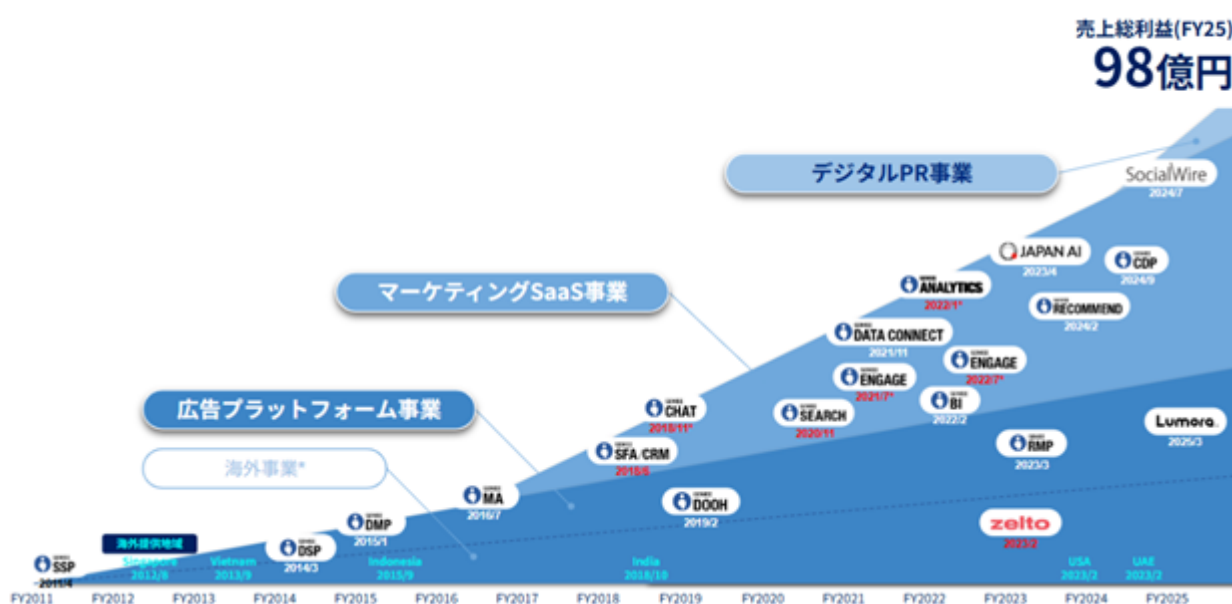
売上総利益(FY25)
98億円

デジタルPR事業

SocialWire
2024/7

マーケティングSaaS事業

JAPAN AI
2023/4

CDP
2024/9

ANALYTICS
2022/1*

RECOMMEND
2024/2

DATA CONNECT
2021/11

ENGAGE
2022/7*

ENGAGE
2021/7*

BI
2022/2

広告プラットフォーム事業

CHAT
2018/11*

SEARCH
2020/11

SFA/CRM
2018/6

RMP
2023/3

Lumora
2025/3

海外事業*

MA
2016/7

DOOH
2019/2

DMP
2015/1

zelto
2023/2

海外提供地域

DSP
2014/3

SSP
2011/4

Singapore
2012/8

Vietnam
2013/9

Indonesia
2015/9

India
2018/10

USA
2023/2

UAE
2023/2

FY2011 FY2012 FY2013 FY2014 FY2015 FY2016 FY2017 FY2018 FY2019 FY2020 FY2021 FY2022 FY2023 FY2024 FY2025